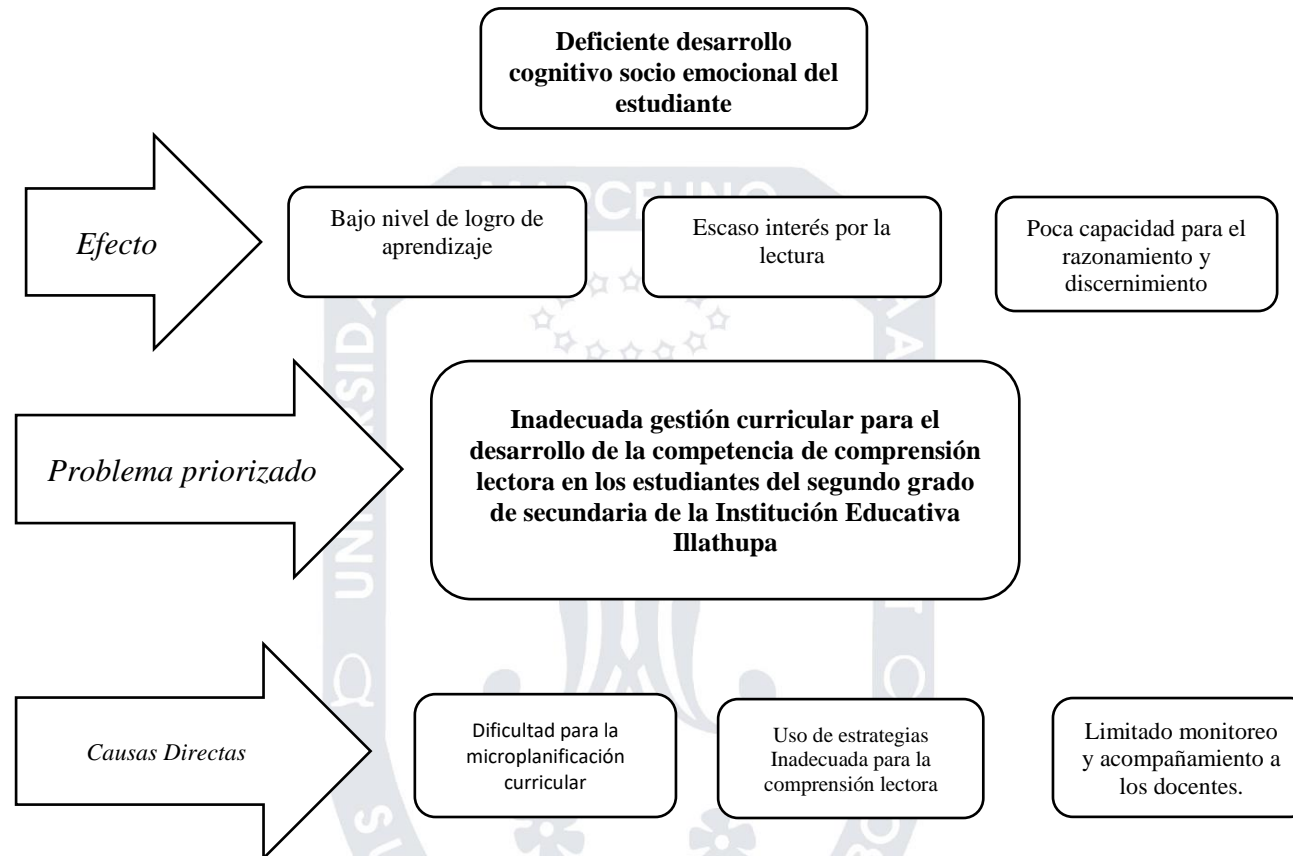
Deficiente desarrollo cognitivo socio emocional del estudiante

Efecto

Bajo nivel de logro de aprendizaje

Escaso interés por la lectura

Poca capacidad para el razonamiento y discernimiento

Problema priorizado

Inadecuada gestión curricular para el desarrollo de la competencia de comprensión lectora en los estudiantes del segundo grado de secundaria de la Institución Educativa Illathupa

Causas Directas

Dificultad para la microplanificación curricular

Uso de estrategias Inadecuada para la comprensión lectora

Limitado monitoreo y acompañamiento a los docentes.